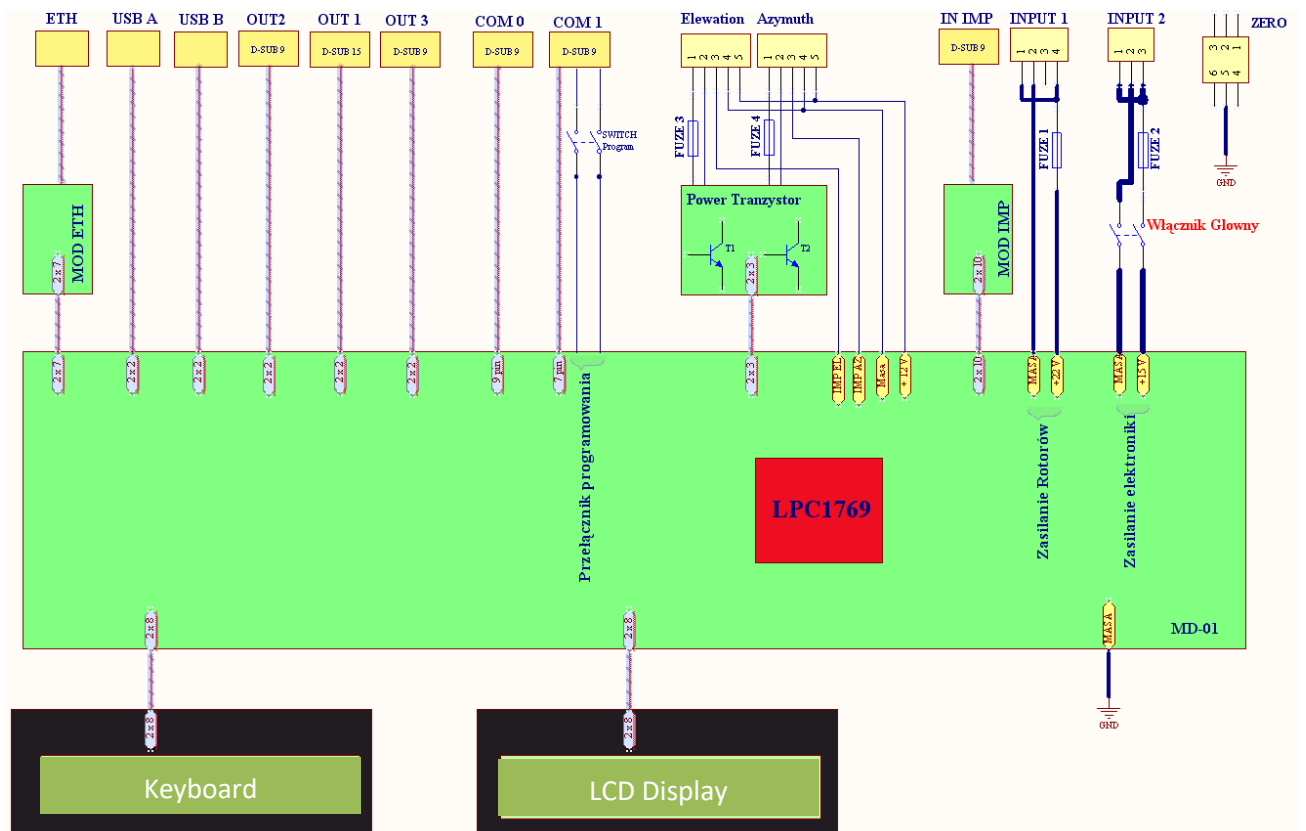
ETH
USB A
USB B
OUT2
OUT 1
OUT 3
COM 0
COM 1
Elewation
Azymuth
IN IMP
INPUT 1
INPUT 2
ZERO

D-SUB 9
D-SUB 15
D-SUB 9
D-SUB 9
D-SUB 9
1 2 3 4 5
1 2 3 4 5
D-SUB 9
1 2 3 4
1 2 3
3 2 1
6 5 4

SWITCH
Program
FUZE 3
FUZE 4
FUZE 1
FUZE 2
GND

Power Tranzystor
T1
T2

MOD ETH
2x7
MOD IMP
2x10
2x3
Włącznik Glowny

2x7
2x2
2x2
2x2
2x2
2x2
9 pin
7 pin
2x3
IMP EL
IMP AZ
Masa
+12 V
2x10
MASA
+22 V
MASA
+15 V

Przełącznik programowania
LPC1769
Zasilanie Rotorów
Zasilanie elektroniki

2x8
2x8
MASA
MD-01
GND

2x8
2x8
Keyboard
LCD Display